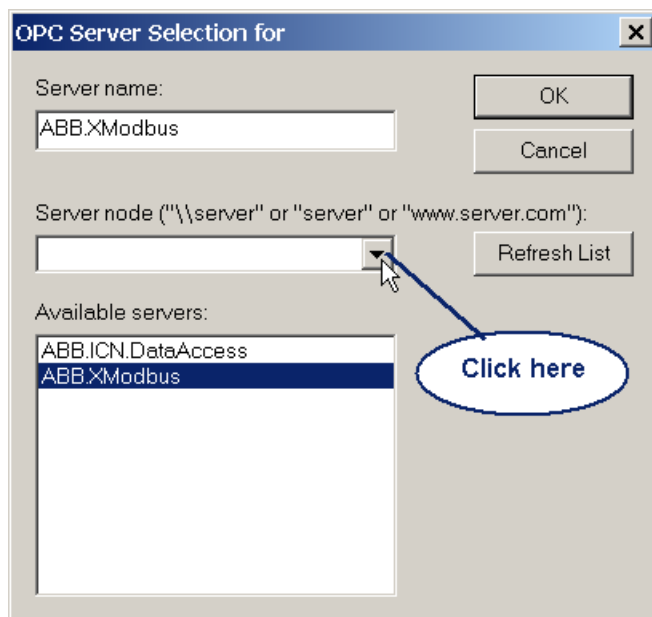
OPC Server Selection for

Server name:

ABB.XModbus

OK

Cancel

Server node ("\\server" or "server" or "www.server.com"):

Refresh List

Available servers:

ABB.ICN.DataAccess
ABB.XModbus

Click here